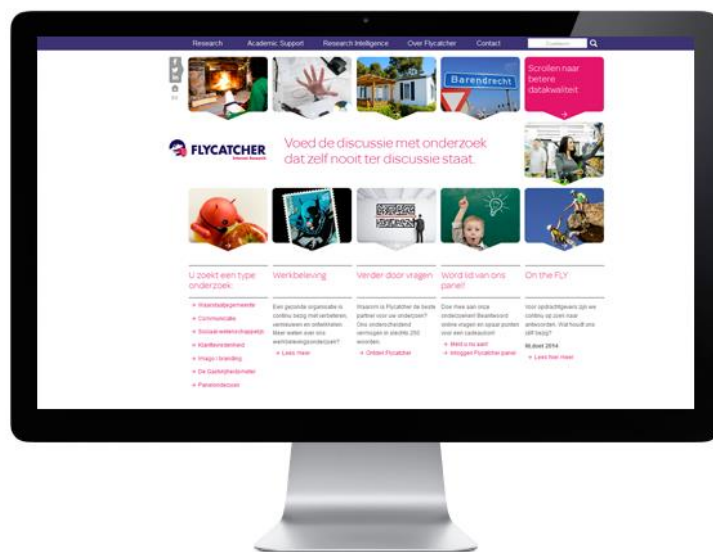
Research Academic Support Research Intelligence Over Flycatcher Contact Zoeken

Barendrecht

Scrollen naar betere datakwaliteit

FLYCATCHER
Internet Research

Voed de discussie met onderzoek dat zelf nooit ter discussie staat.

U zoekt een type onderzoek:

Werkbeleving

Verder door vragen

Word lid van ons panel!

On the FLY

+ Klanttevredenheid
+ Communicatie
+ Sociaal wetenschappelijk
+ Klantbeleving
+ Image / branding
+ De Gastvrijheidsmeter
+ Panelonderzoek

Een gezonde organisatie is continu bezig met verbeteren, vernieuwen en ontwikkelen. Meer weten over ons werkbelevingsonderzoek?

+ Lees meer

Waarom is Flycatcher de beste partner voor uw onderzoek? Ons onderscheidend vermogen in slechts 250 woorden.

+ Ontdek Flycatcher

Doe mee aan onze onderzoeken! Beantwoord online vragen en spaar punten voor een cadeaubon!

+ Meld u nu aan!
+ Inloggen Flycatcher panel

Voor opdrachtgevers zijn we continu op zoek naar antwoorden. Wat houdt ons zelf bezig?

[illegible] 2014

+ Lees hier meer